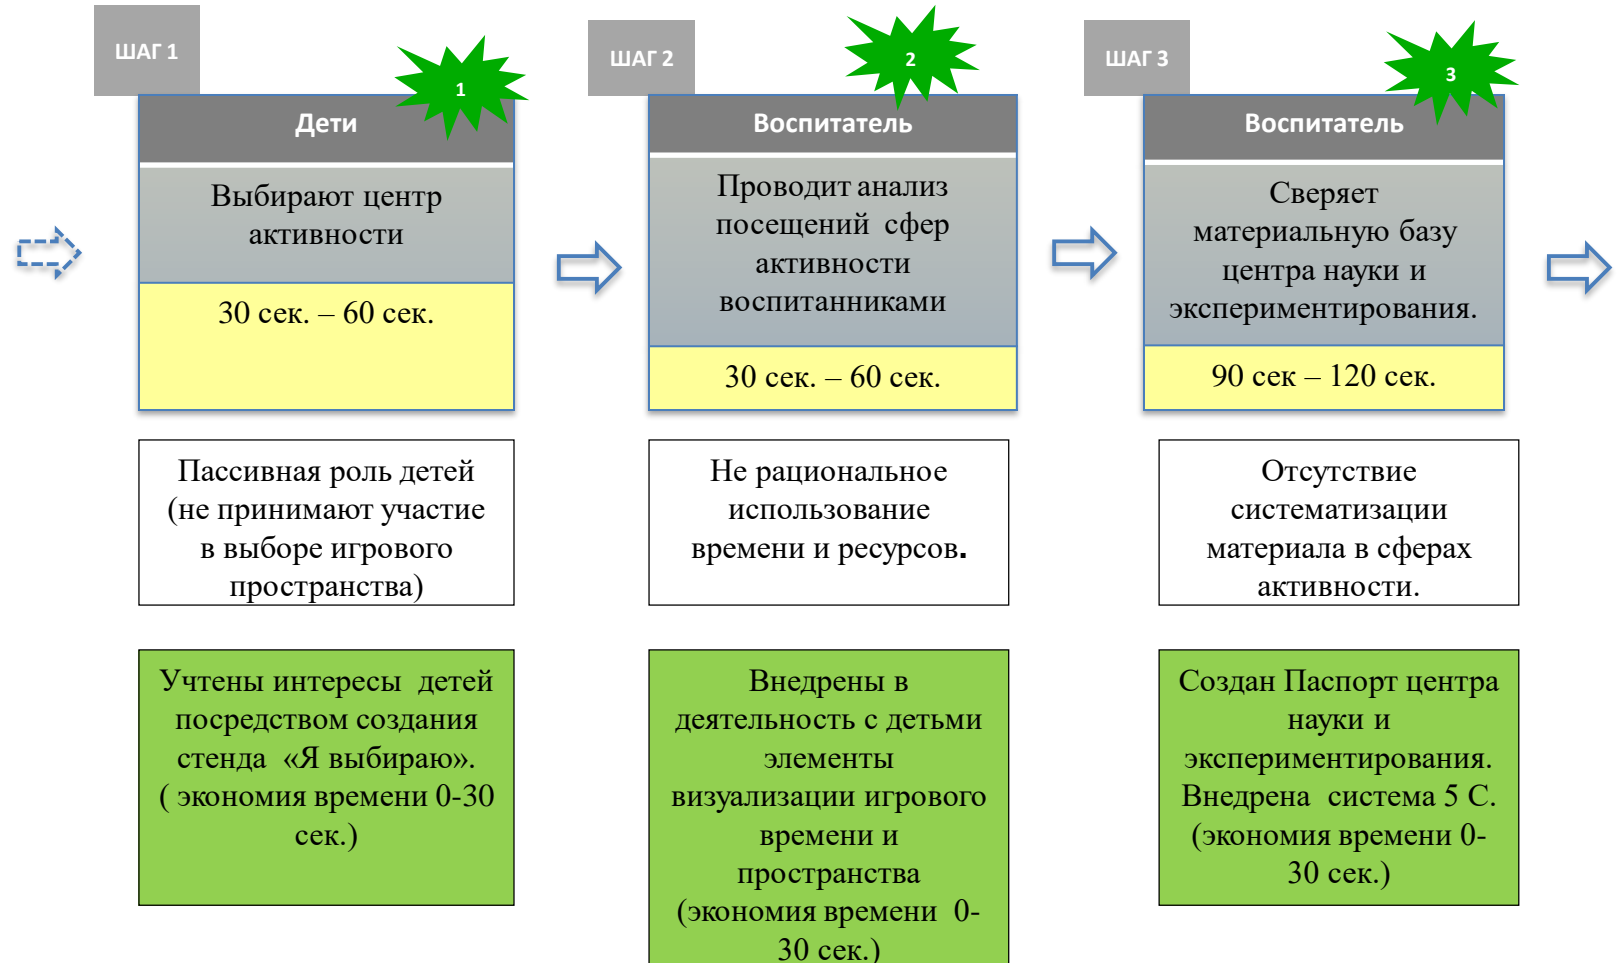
ШАГ 1

1

Дети

Выбирают центр активности

30 сек. – 60 сек.

Пассивная роль детей (не принимают участие в выборе игрового пространства)

Учтены интересы детей посредством создания стенда «Я выбираю». ( экономия времени 0-30 сек.)

ШАГ 2

2

Воспитатель

Проводит анализ посещений сфер активности воспитанниками

30 сек. – 60 сек.

Не рациональное использование времени и ресурсов.

Внедрены в деятельность с детьми элементы визуализации игрового времени и пространства (экономия времени 0-30 сек.)

ШАГ 3

3

Воспитатель

Сверяет материальную базу центра науки и экспериментирования.

90 сек – 120 сек.

Отсутствие систематизации материала в сферах активности.

Создан Паспорт центра науки и экспериментирования. Внедрена система 5 С. (экономия времени 0-30 сек.)